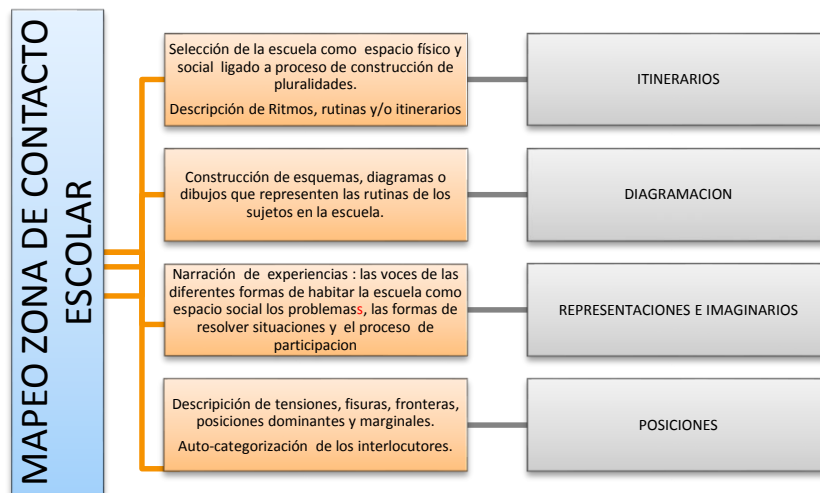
MAPEO ZONA DE CONTACTO ESCOLAR

Selección de la escuela como espacio físico y social ligado a proceso de construcción de pluralidades.

Descripción de Ritmos, rutinas y/o itinerarios

ITINERARIOS

Construcción de esquemas, diagramas o dibujos que representen las rutinas de los sujetos en la escuela.

DIAGRAMACION

Narración de experiencias : las voces de las diferentes formas de habitar la escuela como espacio social los problemass, las formas de resolver situaciones y el proceso de participacion

REPRESENTACIONES E IMAGINARIOS

Descripción de tensiones, fisuras, fronteras, posiciones dominantes y marginales.

Auto-categorización de los interlocutores.

POSICIONES